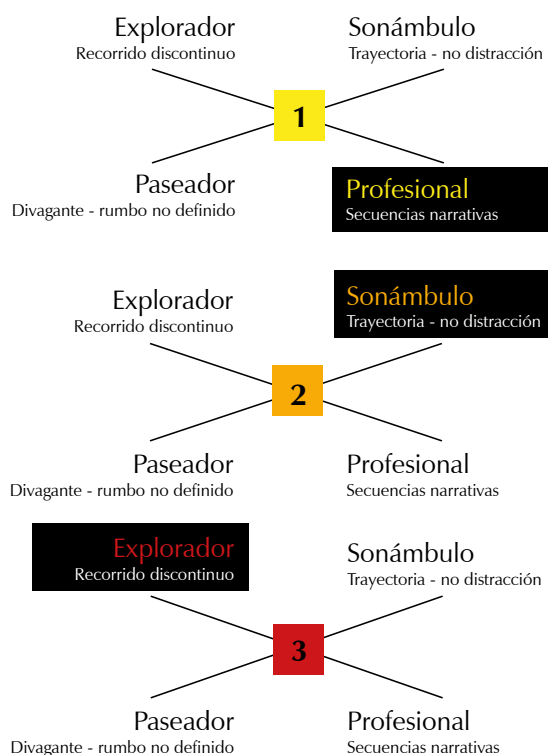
Explorador
Recorrido discontinuo

Sonámbulo
Trayectoria - no distracción

1

Paseador
Divagante - rumbo no definido

Profesional
Secuencias narrativas

Explorador
Recorrido discontinuo

Sonámbulo
Trayectoria - no distracción

2

Paseador
Divagante - rumbo no definido

Profesional
Secuencias narrativas

Explorador
Recorrido discontinuo

Sonámbulo
Trayectoria - no distracción

3

Paseador
Divagante - rumbo no definido

Profesional
Secuencias narrativas